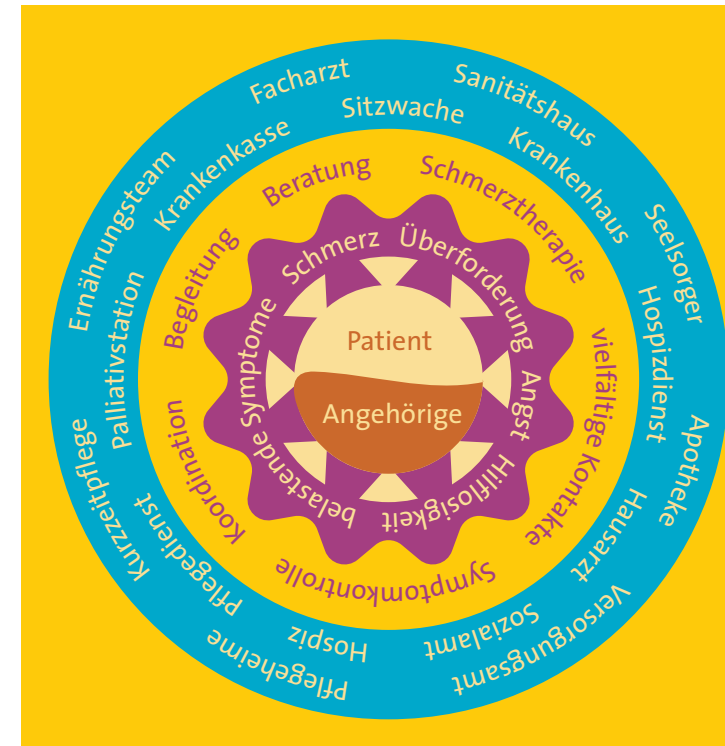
Patient
Angehörige

Schmerz
Überforderung
Angst
Hilflosigkeit
belastende Symptome

Beratung
Schmerztherapie
vielfältige Kontakte
Symptomkontrolle
Koordination
Begleitung

Facharzt
Sanitätshaus
Sitzwache
Krankenhaus
Seelsorger
Hospizdienst
Apotheke
Hausarzt
Versorgungsamt
Sozialamt
Hospiz
Pflegeheime
Pflegedienst
Kurzzeitpflege
Palliativstation
Ernährungsteam
Krankenkasse